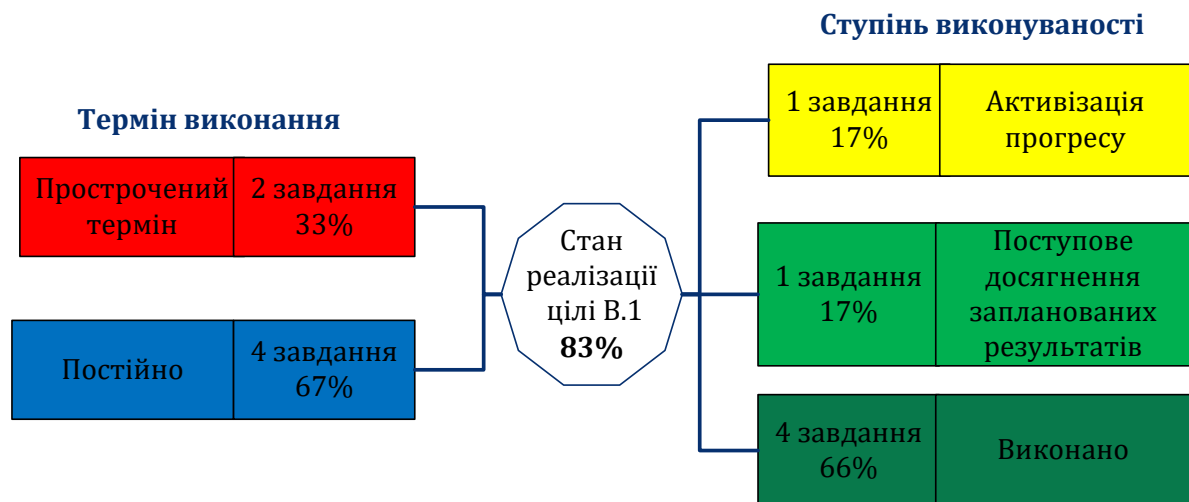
Термін виконання

Прострочений термін | 2 завдання 33%

Постійно | 4 завдання 67%

Стан реалізації цілі В.1 **83%**

Ступінь виконуваності

1 завдання 17% | Активізація прогресу

1 завдання 17% | Поступове досягнення запланованих результатів

4 завдання 66% | Виконано